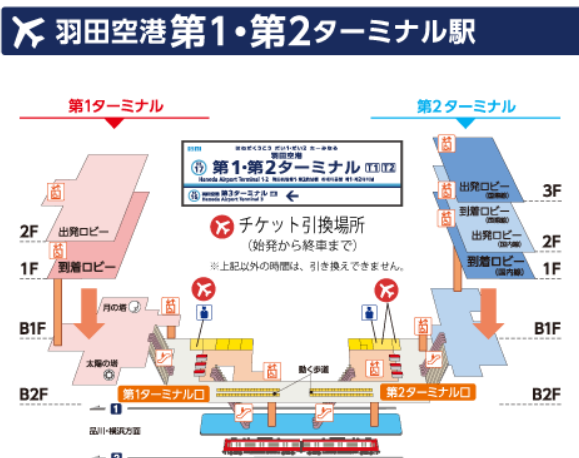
羽田空港第1・第2ターミナル駅

第1ターミナル

第2ターミナル

はねだくうこう だいいち・だいに たーみなる
羽田空港
第1・第2ターミナル
Haneda Airport Terminal 1·2

第3ターミナル
Haneda Airport Terminal 3

チケット引換場所
(始発から終車まで)
※上記以外の時間は、引き換えできません。

2F
出発ロビー
1F
到着ロビー
B1F
月の塔
太陽の塔
B2F

出発ロビー
(国際線)
到着ロビー
(国際線)
出発ロビー
(国内線)
到着ロビー
(国内線)
3F
2F
1F
B1F
B2F

動く歩道
第1ターミナル口
第2ターミナル口

1
品川・横浜方面
2